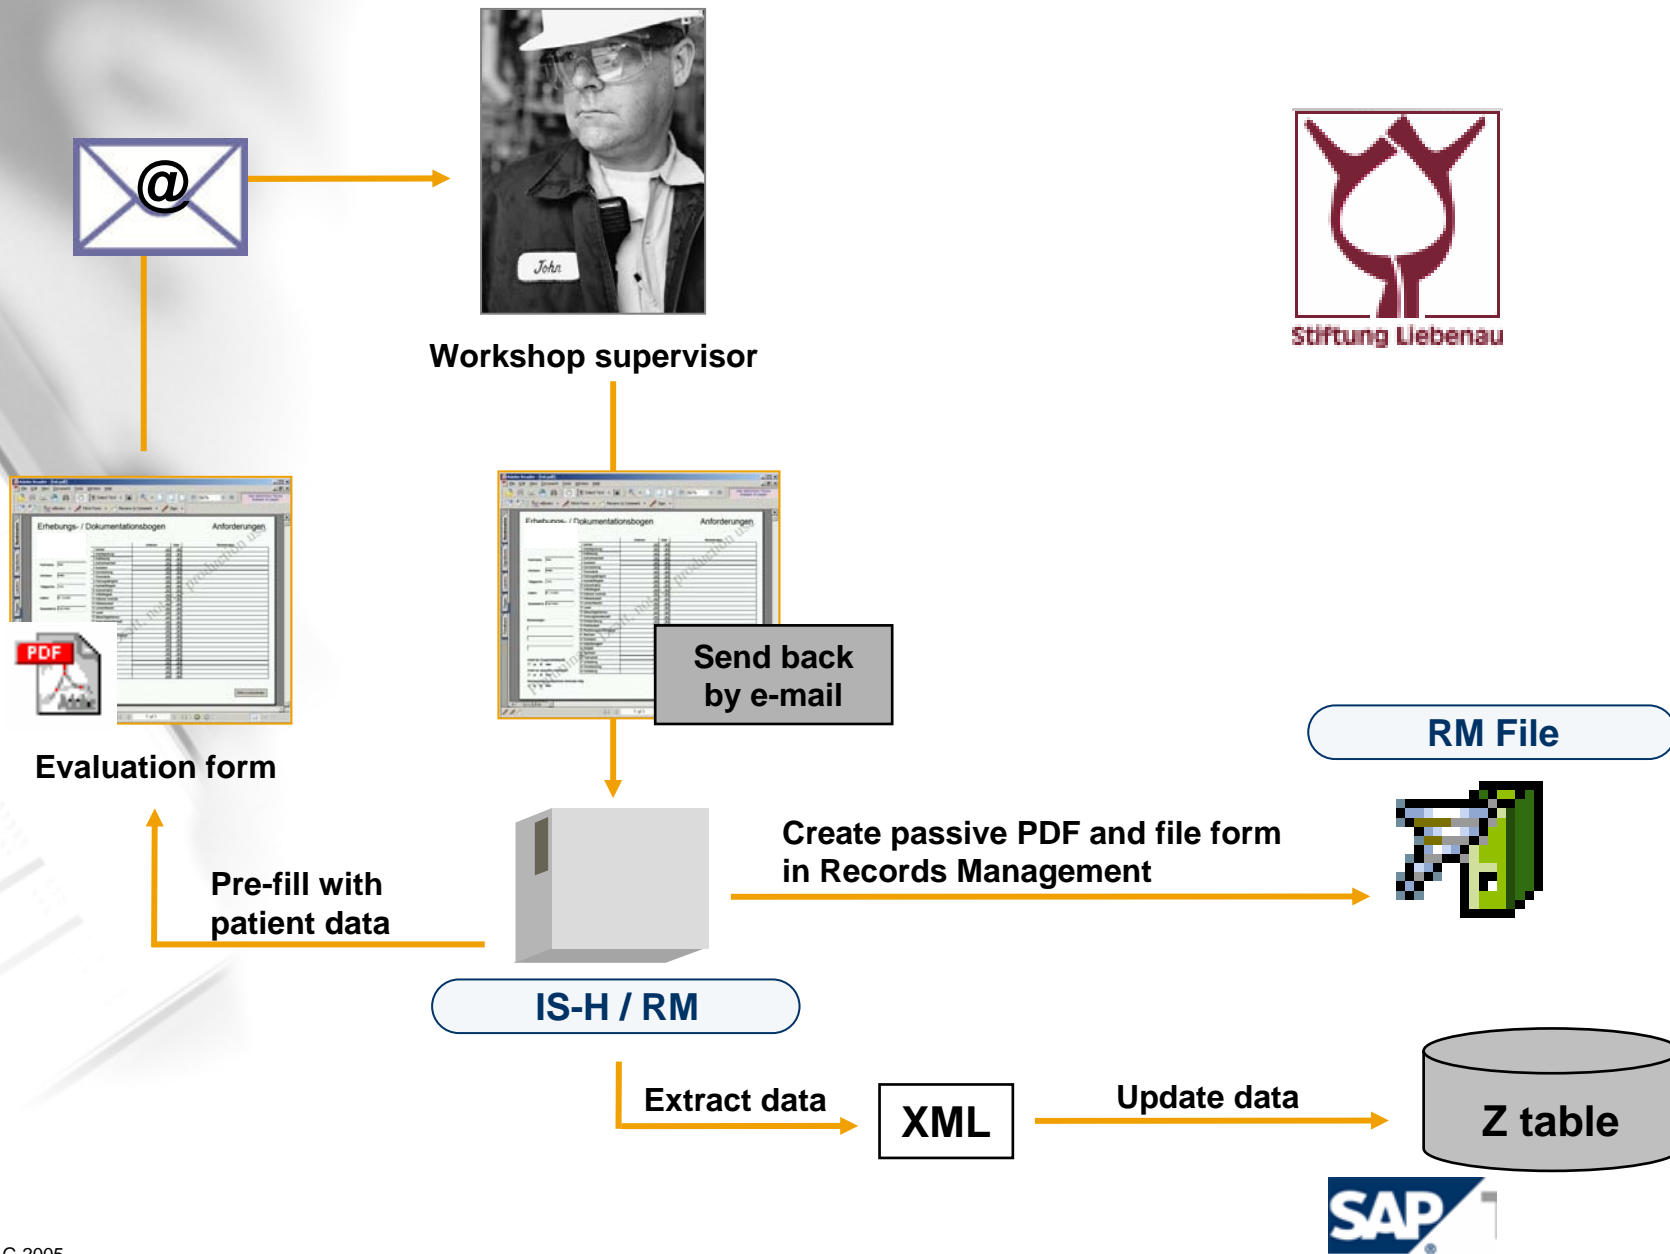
@

John

Workshop supervisor

Stiftung Liebenau

Erhebungs- / Dokumentationsbogen

Anforderungen

PDF

Evaluation form

Erhebungs- / Dokumentationsbogen

Anforderungen

Send back by e-mail

RM File

Create passive PDF and file form in Records Management

Pre-fill with patient data

IS-H / RM

Extract data

XML

Update data

Z table

SAP

C 2005